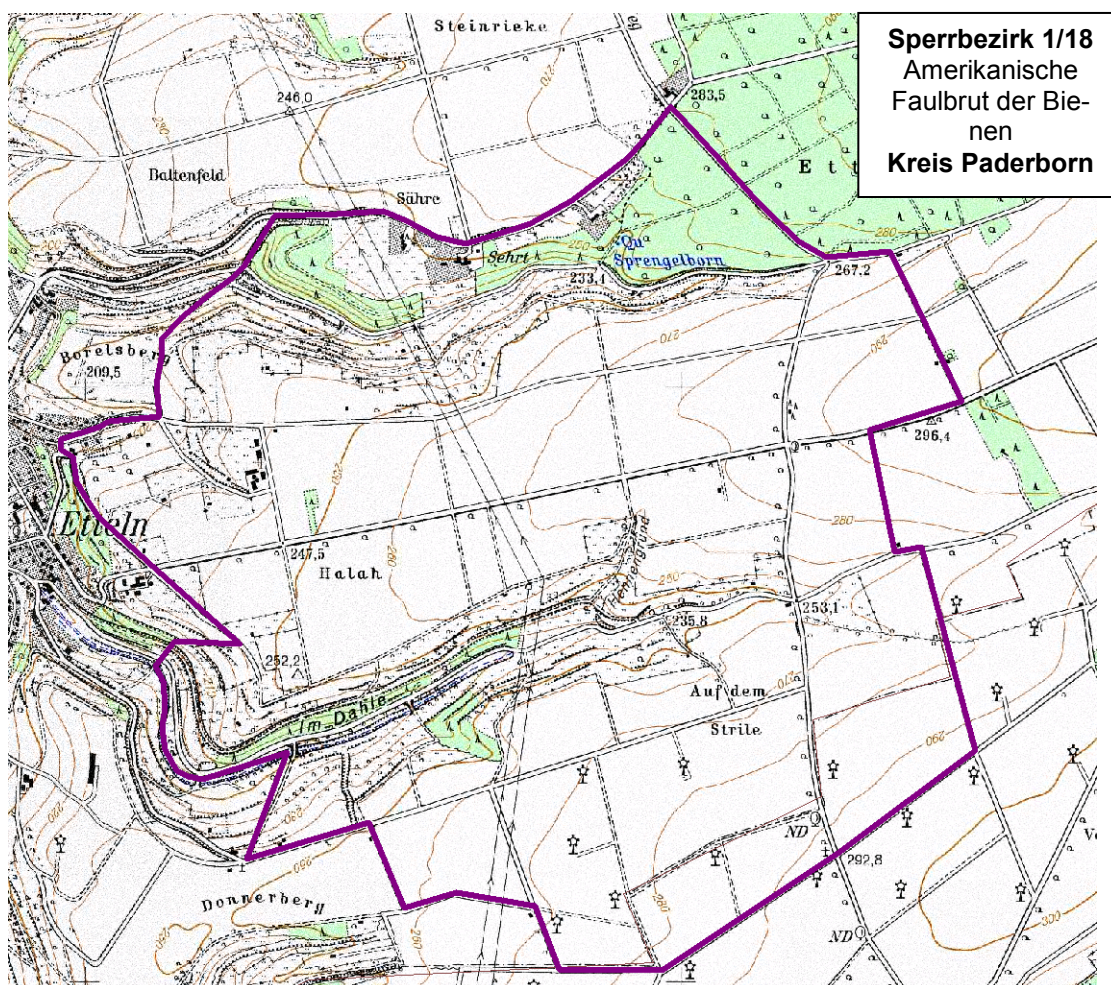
Sperrbezirk 1/18
Amerikanische Faulbrut der Bienen
Kreis Paderborn

Steinrieke
246,0
283,5
Baltenfeld
Sähre
E t t
Sehrt
Qu
Sprengelborn
233,1
267,2
250
270
280
Borelsberg
209,5
296,4
Etteln
247,5
Halah
280
250
235,8
253,1
252,2
Im Dahle
Auf dem
Strile
ND
292,8
Donnerberg
ND
300
260